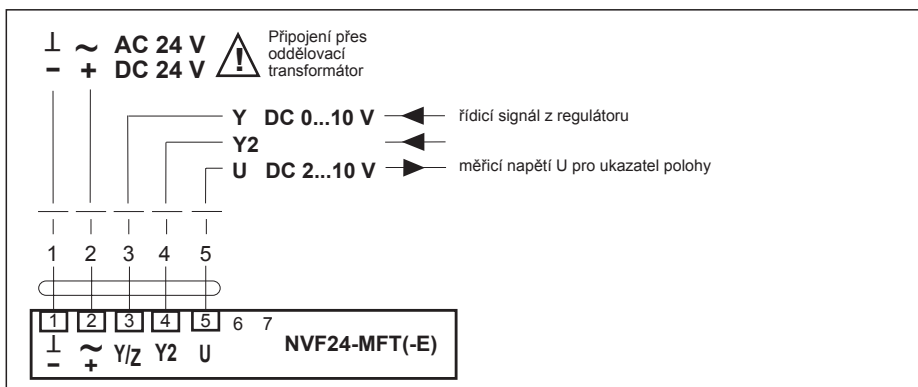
⊥ ~ AC 24 V
– + DC 24 V

Připojení přes oddělovací transformátor

Y DC 0...10 V
řídicí signál z regulátoru

Y2

U DC 2...10 V
měřicí napětí U pro ukazatel polohy

1 2 3 4 5

1 2 3 4 5 6 7

⊥ ~ Y/Z Y2 U
– +

NVF24-MFT(-E)